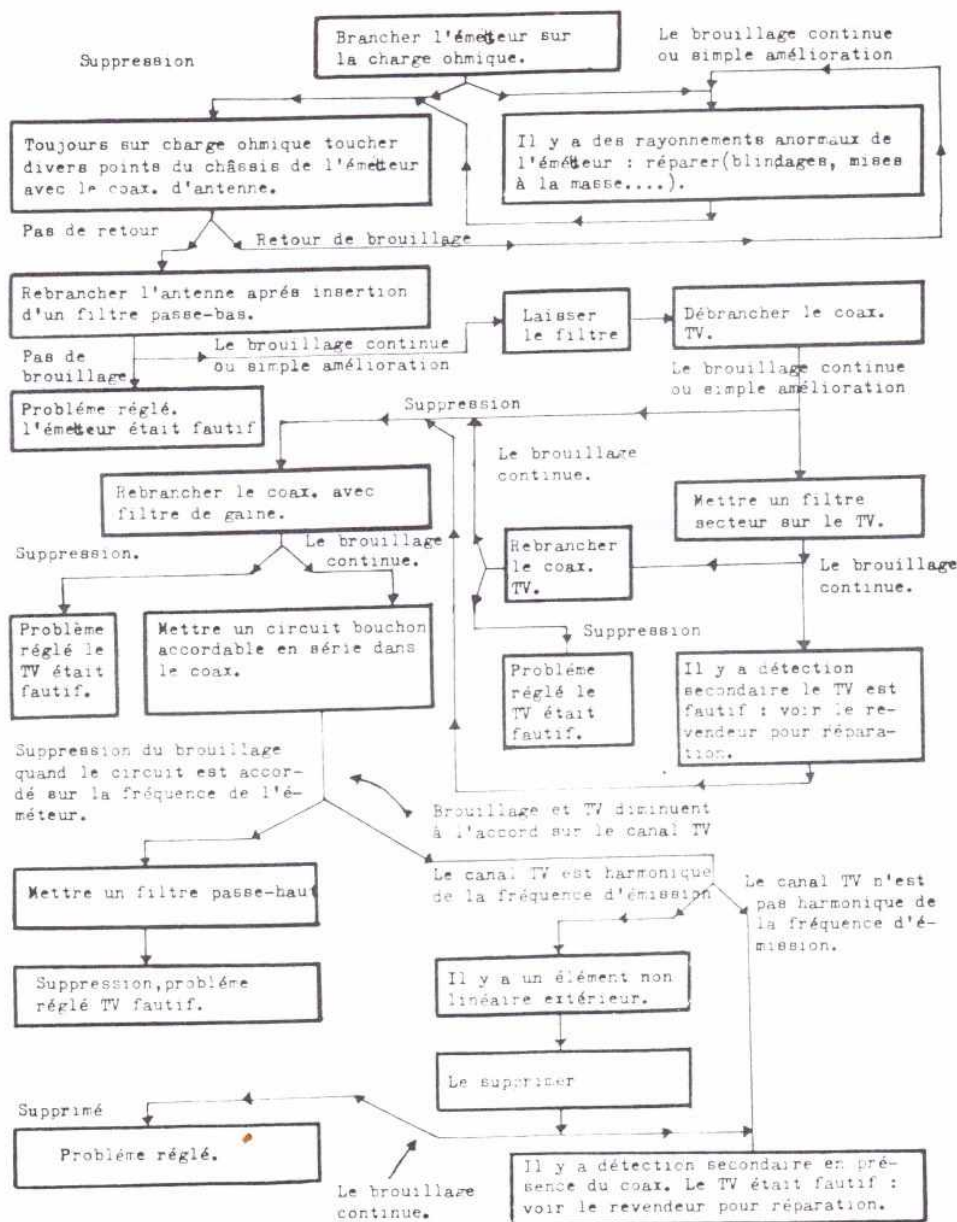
Brancher l'émetteur sur la charge ohmique.

Suppression

Le brouillage continue ou simple amélioration

Toujours sur charge ohmique toucher divers points du châssis de l'émetteur avec le coax. d'antenne.

Il y a des rayonnements anormaux de l'émetteur : réparer(blindages, mises à la masse....).

Pas de retour

Retour de brouillage

Rebrancher l'antenne aprés insertion d'un filtre passe-bas.

Laisser le filtre

Débrancher le coax. TV.

Pas de brouillage

Le brouillage continue ou simple amélioration

Le brouillage continue ou simple amélioration

Probléme réglé. l'émetteur était fautif

Suppression

Le brouillage continue.

Rebrancher le coax. avec filtre de gaine.

Mettre un filtre secteur sur le TV.

Suppression.

Le brouillage continue.

Rebrancher le coax. TV.

Le brouillage continue.

Problème réglé le TV était fautif.

Mettre un circuit bouchon accordable en série dans le coax.

Suppression

Probléme réglé le TV était fautif.

Il y a détection secondaire le TV est fautif : voir le revendeur pour réparation.

Suppression du brouillage quand le circuit est accordé sur la fréquence de l'émeteur.

Brouillage et TV diminuent à l'accord sur le canal TV

Mettre un filtre passe-haut

Le canal TV est harmonique de la fréquence d'émission

Le canal TV n'est pas harmonique de la fréquence d'émission.

Suppression,probléme réglé TV fautif.

Il y a un élément non linéaire extérieur.

Le supprimer

Supprimé

Probléme réglé.

Le brouillage continue.

Il y a détection secondaire en présence du coax. Le TV était fautif : voir le revendeur pour réparation.